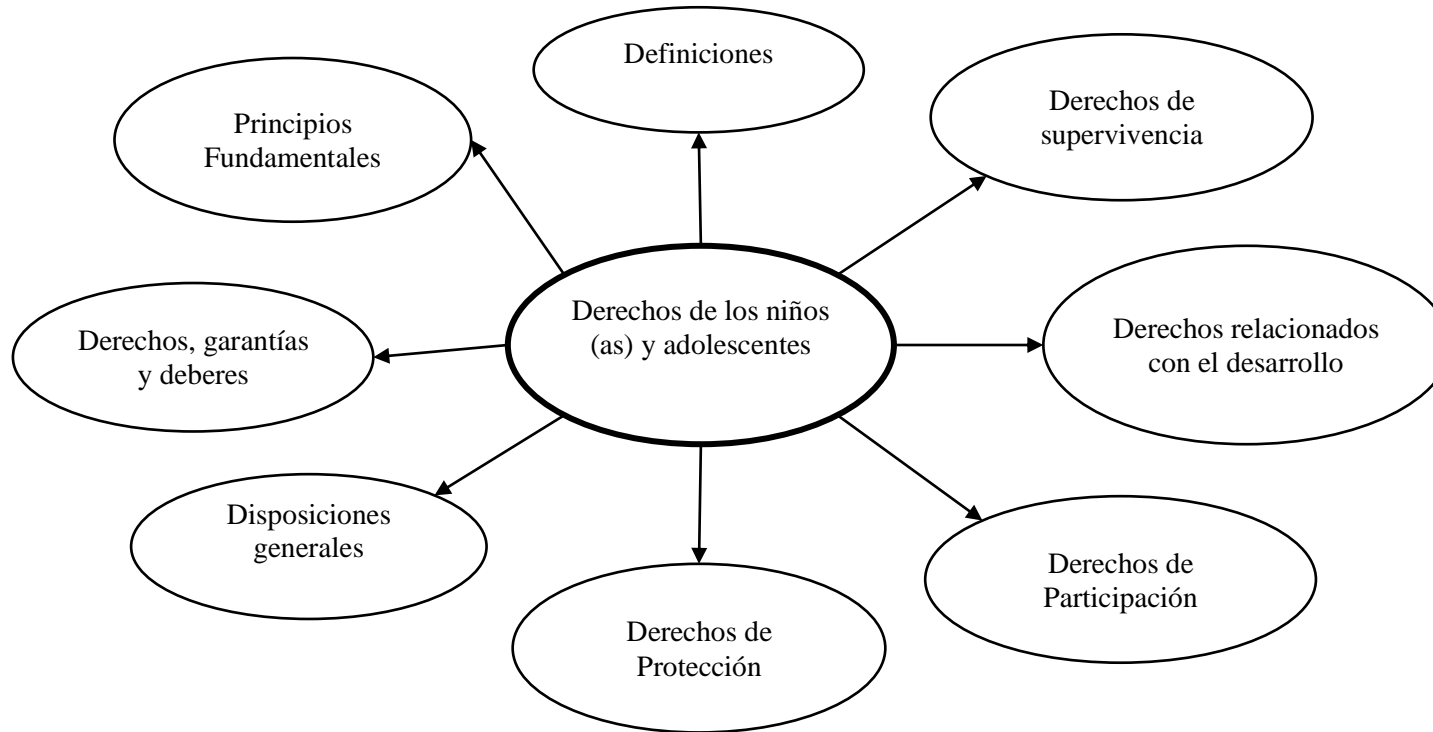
Definiciones

Principios Fundamentales

Derechos de supervivencia

Derechos de los niños (as) y adolescentes

Derechos, garantías y deberes

Derechos relacionados con el desarrollo

Disposiciones generales

Derechos de Participación

Derechos de Protección